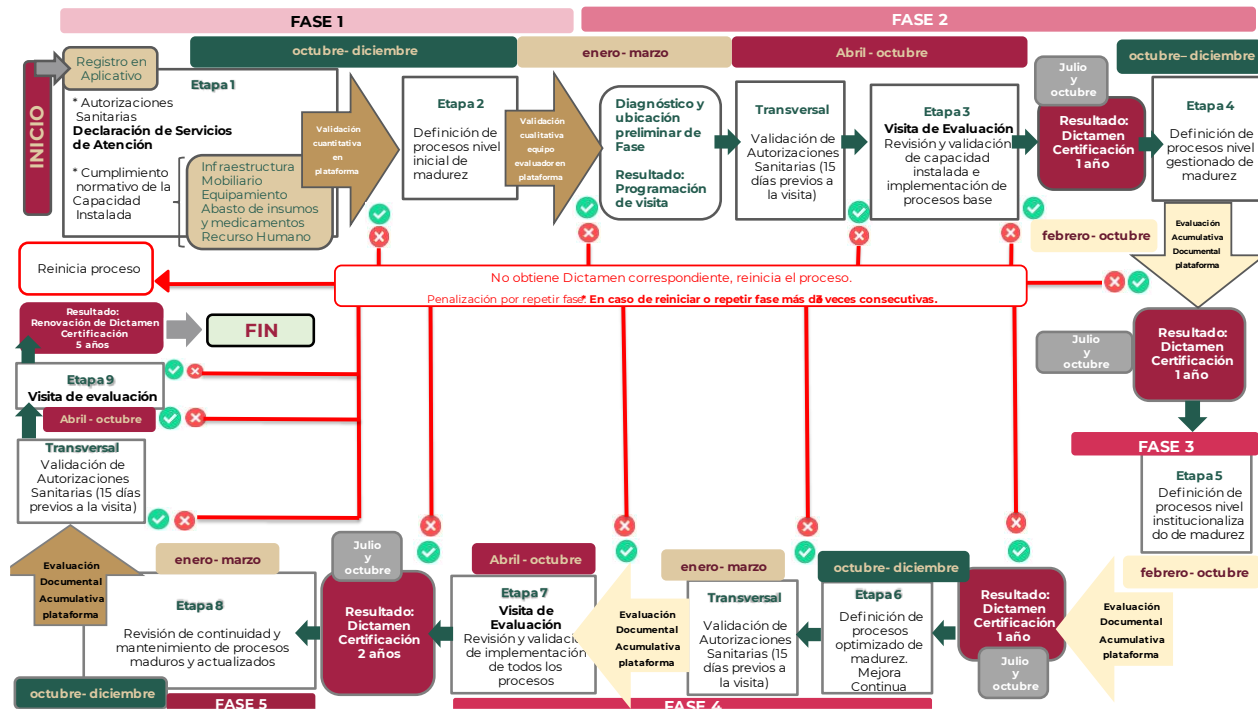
FASE 1

FASE 2

octubre- diciembre

enero- marzo

Abril - octubre

octubre– diciembre

INICIO

Registro en Aplicativo

Etapa 1

* Autorizaciones Sanitarias
Declaración de Servicios de Atención

* Cumplimiento normativo de la Capacidad Instalada

Infraestructura
Mobiliario
Equipamiento
Abasto de insumos y medicamentos
Recurso Humano

Validación cuantitativa en plataforma

Etapa 2

Definición de procesos nivel inicial de madurez

Validación cualitativa equipo evaluador en plataforma

Diagnóstico y ubicación preliminar de Fase

Resultado: Programación de visita

Transversal

Validación de Autorizaciones Sanitarias (15 días previos a la visita)

Etapa 3

Visita de Evaluación
Revisión y validación de capacidad instalada e implementación de procesos base

Julio y octubre

Resultado: Dictamen Certificación 1 año

Etapa 4

Definición de procesos nivel gestionado de madurez

febrero- octubre

Evaluación Acumulativa Documental plataforma

Reinicia proceso

No obtiene Dictamen correspondiente, reinicia el proceso.

Penalización por repetir fase: En caso de reiniciar o repetir fase más de 3 veces consecutivas.

Resultado: Renovación de Dictamen Certificación 5 años

FIN

Julio y octubre

Resultado: Dictamen Certificación 1 año

Etapa 9

Visita de evaluación

Abril - octubre

Transversal

Validación de Autorizaciones Sanitarias (15 días previos a la visita)

FASE 3

Etapa 5

Definición de procesos nivel institucionalizado de madurez

febrero- octubre

Evaluación Documental Acumulativa plataforma

enero- marzo

Etapa 8

Revisión de continuidad y mantenimiento de procesos maduros y actualizados

Julio y octubre

Resultado: Dictamen Certificación 2 años

Abril - octubre

Etapa 7

Visita de Evaluación
Revisión y validación de implementación de todos los procesos

Evaluación Documental Acumulativa plataforma

enero- marzo

Transversal

Validación de Autorizaciones Sanitarias (15 días previos a la visita)

octubre- diciembre

Etapa 6

Definición de procesos optimizado de madurez. Mejora Continua

Resultado: Dictamen Certificación 1 año

Julio y octubre

Evaluación Documental Acumulativa plataforma

octubre- diciembre

FASE 5

FASE 4